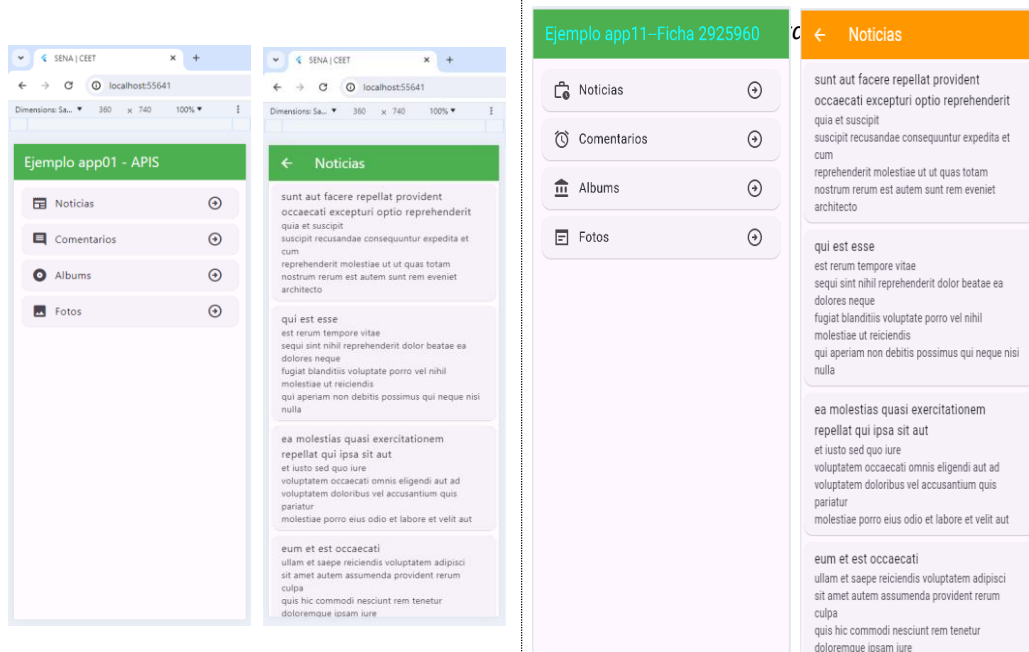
SENA | CEET
localhost:55641
Dimensions: Sa... 360 × 740 100%

Ejemplo app01 - APIS

Noticias
Comentarios
Albums
Fotos

SENA | CEET
localhost:55641
Dimensions: Sa... 360 × 740 100%

← Noticias

sunt aut facere repellat provident occaecati excepturi optio reprehenderit
quia et suscipit
suscipit recusandae consequuntur expedita et cum
reprehenderit molestiae ut ut quas totam
nostrum rerum est autem sunt rem eveniet architecto

qui est esse
est rerum tempore vitae
sequi sint nihil reprehenderit dolor beatae ea dolores neque
fugiat blanditiis voluptate porro vel nihil molestiae ut reiciendis
qui aperiam non debitis possimus qui neque nisi nulla

ea molestias quasi exercitationem repellat qui ipsa sit aut
et iusto sed quo iure
voluptatem occaecati omnis eligendi aut ad
voluptatem doloribus vel accusantium quis pariatur
molestiae porro eius odio et labore et velit aut

eum et est occaecati
ullam et saepe reiciendis voluptatem adipisci
sit amet autem assumenda provident rerum culpa
quis hic commodi nesciunt rem tenetur
doloremque ipsam iure

Ejemplo app11--Ficha 2925960

Noticias
Comentarios
Albums
Fotos

← Noticias

sunt aut facere repellat provident occaecati excepturi optio reprehenderit
quia et suscipit
suscipit recusandae consequuntur expedita et cum
reprehenderit molestiae ut ut quas totam
nostrum rerum est autem sunt rem eveniet architecto

qui est esse
est rerum tempore vitae
sequi sint nihil reprehenderit dolor beatae ea dolores neque
fugiat blanditiis voluptate porro vel nihil molestiae ut reiciendis
qui aperiam non debitis possimus qui neque nisi nulla

ea molestias quasi exercitationem repellat qui ipsa sit aut
et iusto sed quo iure
voluptatem occaecati omnis eligendi aut ad
voluptatem doloribus vel accusantium quis pariatur
molestiae porro eius odio et labore et velit aut

eum et est occaecati
ullam et saepe reiciendis voluptatem adipisci
sit amet autem assumenda provident rerum culpa
quis hic commodi nesciunt rem tenetur
doloremque ipsam iure